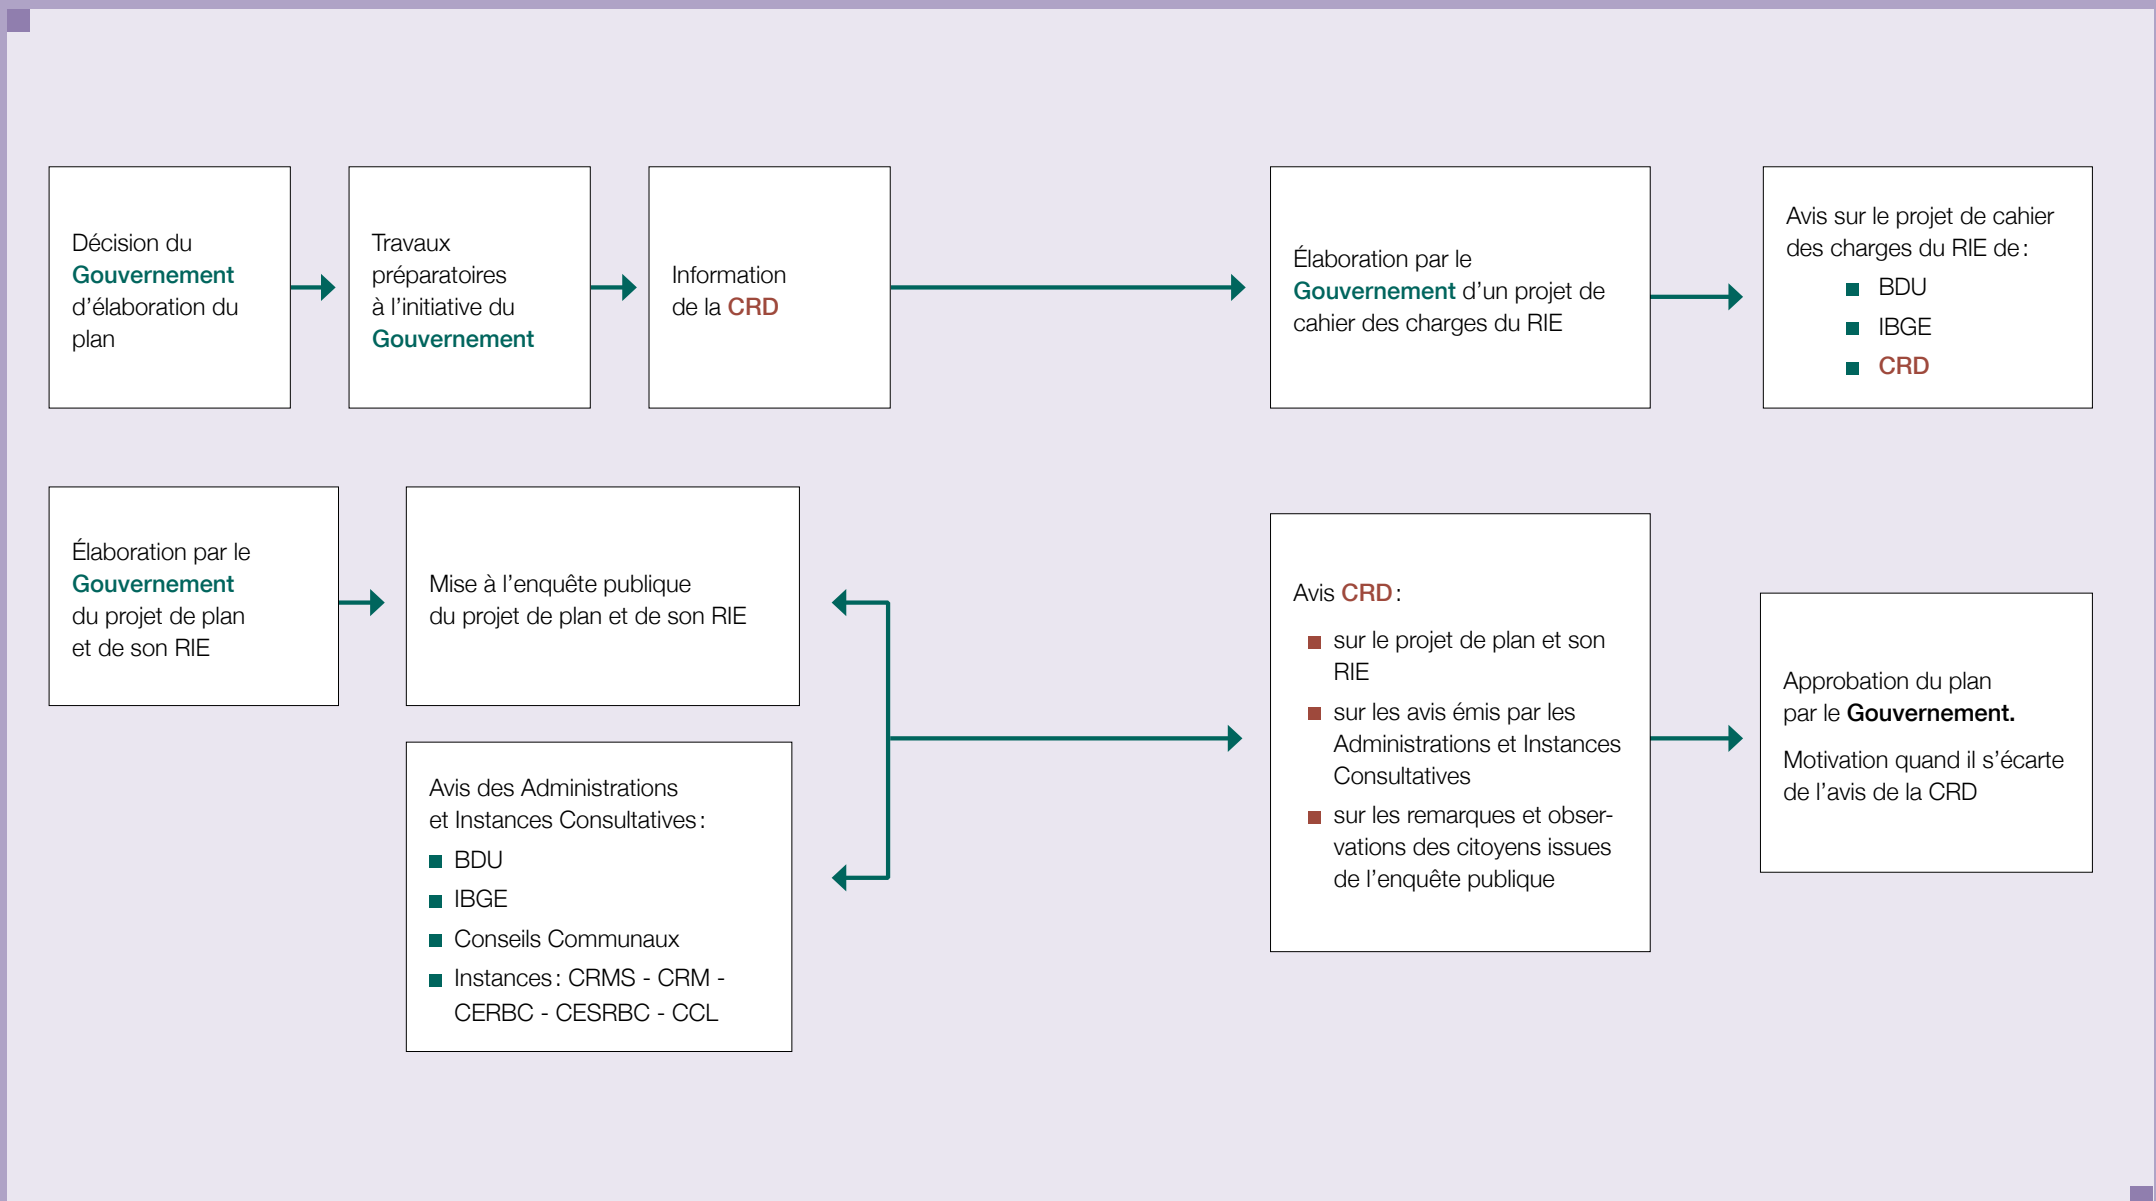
Décision du Gouvernement d'élaboration du plan

Travaux préparatoires à l'initiative du Gouvernement

Information de la CRD

Élaboration par le Gouvernement d'un projet de cahier des charges du RIE

Avis sur le projet de cahier des charges du RIE de :
- BDU
- IBGE
- CRD

Élaboration par le Gouvernement du projet de plan et de son RIE

Mise à l'enquête publique du projet de plan et de son RIE

Avis des Administrations et Instances Consultatives :
- BDU
- IBGE
- Conseils Communaux
- Instances : CRMS - CRM - CERBC - CESRBC - CCL

Avis CRD :
- sur le projet de plan et son RIE
- sur les avis émis par les Administrations et Instances Consultatives
- sur les remarques et observations des citoyens issues de l'enquête publique

Approbation du plan par le Gouvernement.

Motivation quand il s'écarte de l'avis de la CRD